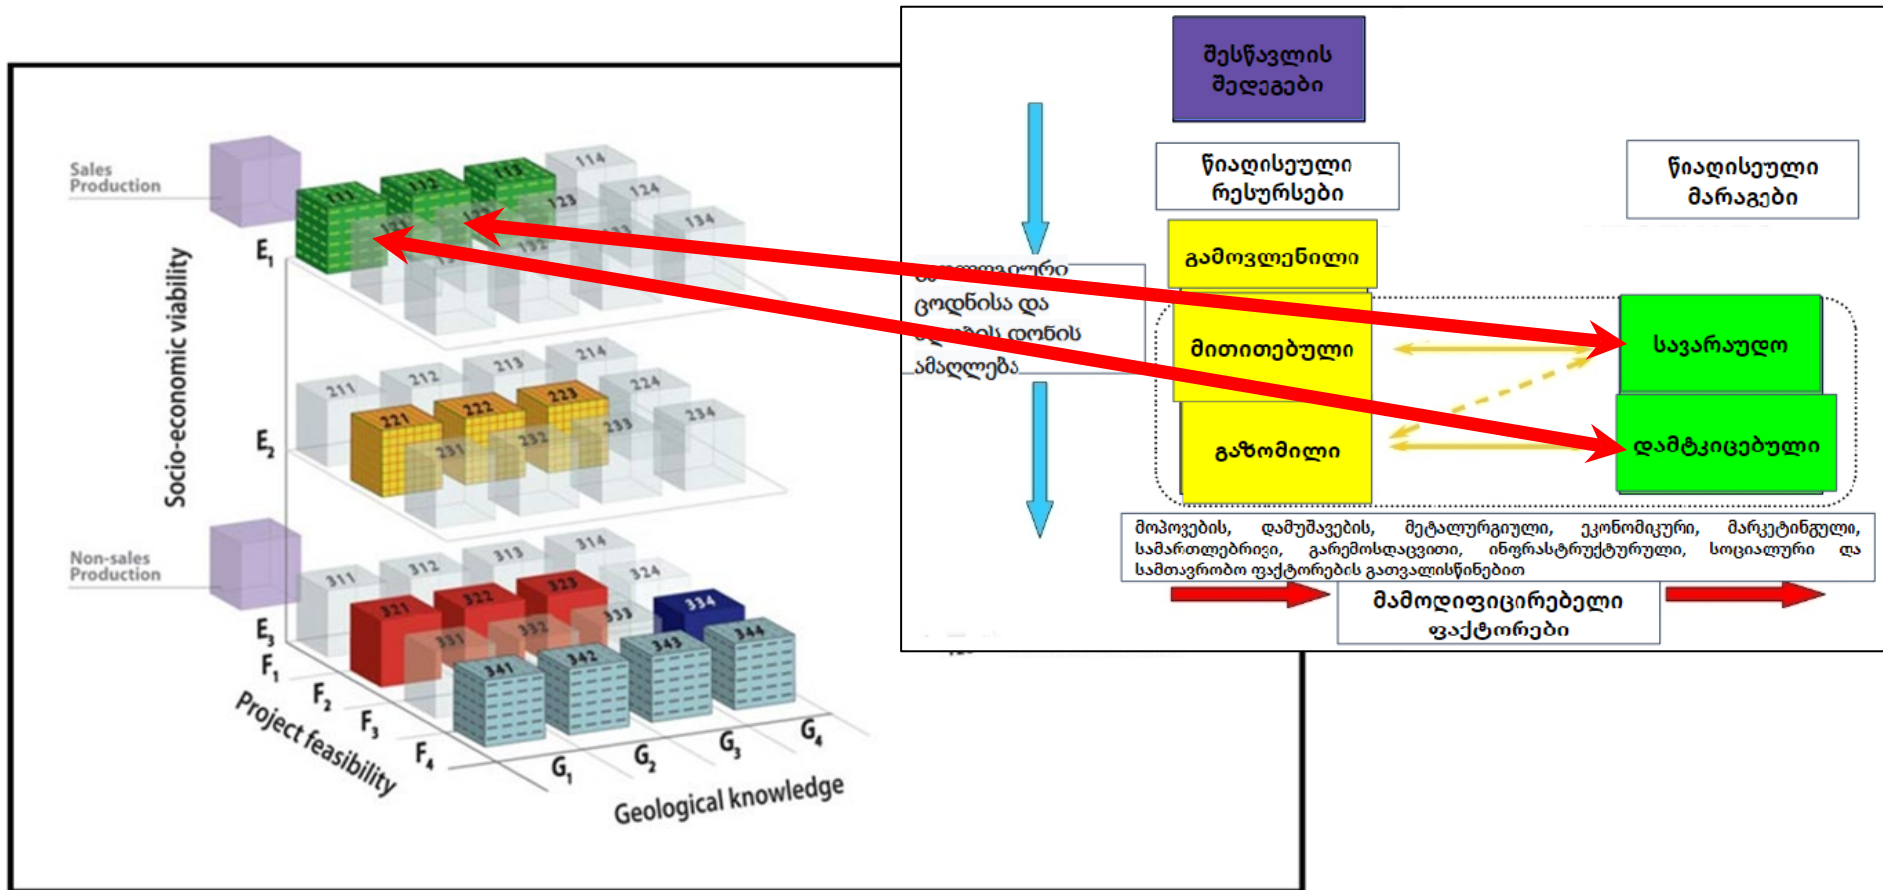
Sales Production

Non-sales Production

Socio-economic viability

$E_1$

$E_2$

$E_3$

111 112 113 114
121 122 123 124
131 132 133 134

211 212 213 214
221 222 223 224
231 232 233 234

311 312 313 314
321 322 323 324
331 332 333 334
341 342 343 344

$F_1$ $F_2$ $F_3$ $F_4$

Project feasibility

$G_1$ $G_2$ $G_3$ $G_4$

Geological knowledge

შესწავლის შედეგები

წიაღისეული რესურსები

წიაღისეული მარაგები

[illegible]ური ცოდნისა და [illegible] დონის ამაღლება

გამოვლენილი

მითითებული

გაზომილი

სავარაუდო

დამტკიცებული

მოპოვების, დამუშავების, მეტალურგიული, ეკონომიკური, მარკეტინგული, სამართლებრივი, გარემოსდაცვითი, ინფრასტრუქტურული, სოციალური და სამთავრობო ფაქტორების გათვალისწინებით

მამოდიფიცირებელი ფაქტორები